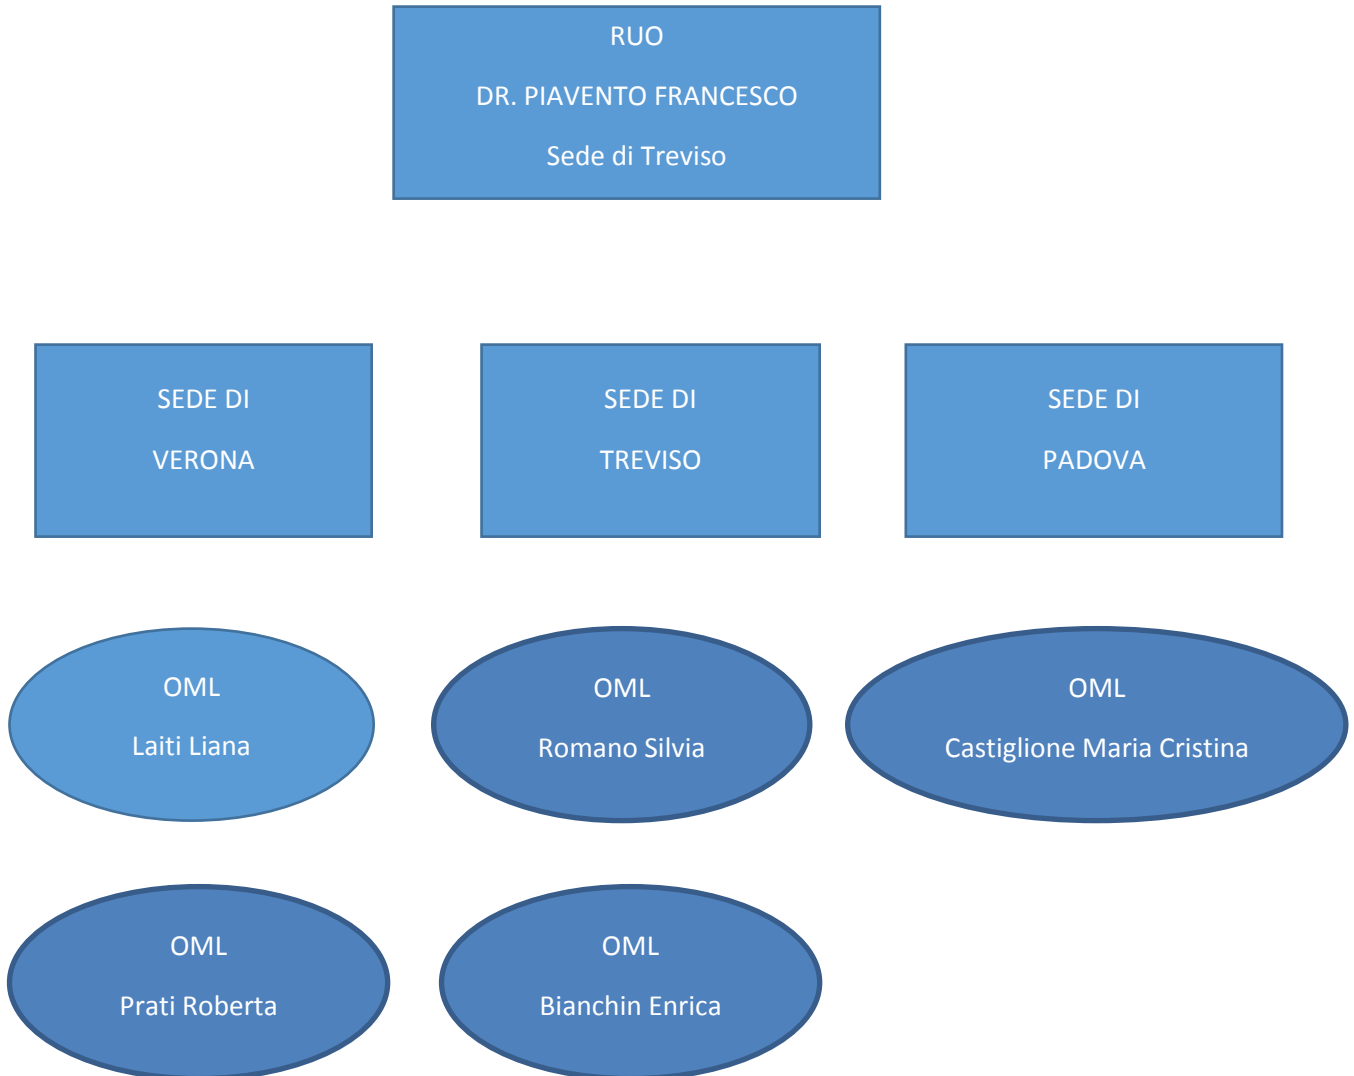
RUO

DR. PIAVENTO FRANCESCO

Sede di Treviso

SEDE DI

VERONA

SEDE DI

TREVISO

SEDE DI

PADOVA

OML

Laiti Liana

OML

Romano Silvia

OML

Castiglione Maria Cristina

OML

Prati Roberta

OML

Bianchin Enrica